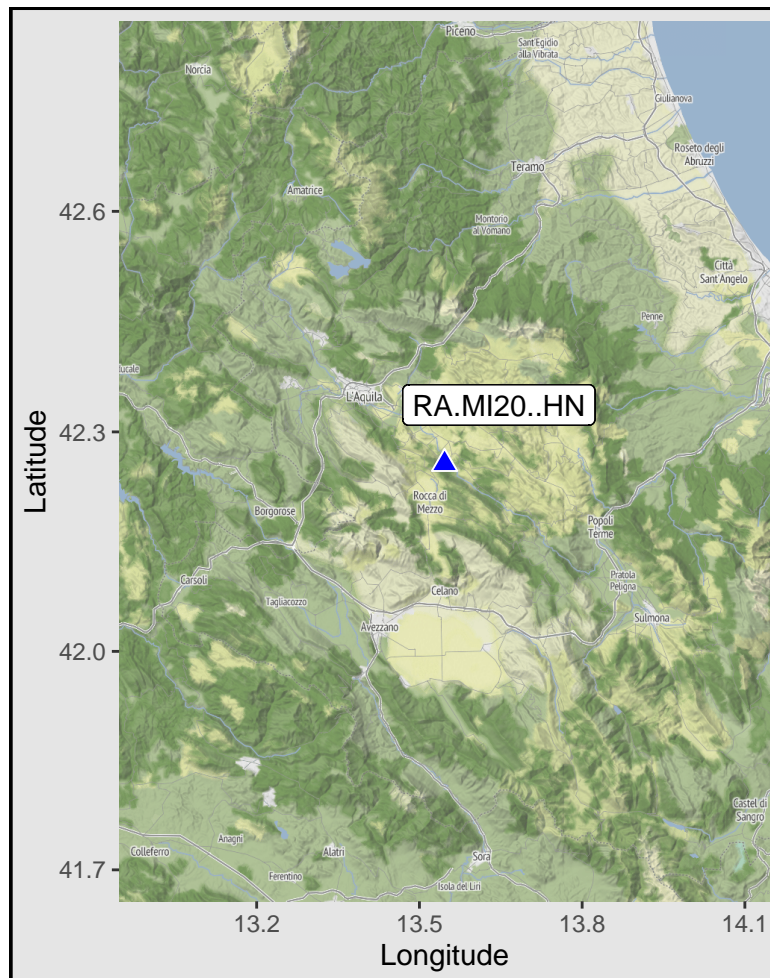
Piceno
Sant'Egidio alla Vibrata
Norcia
Giulianova
Roseto degli Abruzzi
Teramo
Amatrice
42.6
Montorio al Vomano
Città Sant'Angelo
Penne
L'Aquila
RA.MI20..HN
42.3
Latitude
Rocca di Mezzo
Borgorose
Popoli Terme
Carsoli
Pratola Peligna
Tagliacozzo
Celano
Sulmona
Avezzano
42.0
Castel di Sangro
Anagni
Alatri
Colleferro
Sora
41.7
Ferentino
Isola del Liri
13.2
13.5
13.8
14.1
Longitude